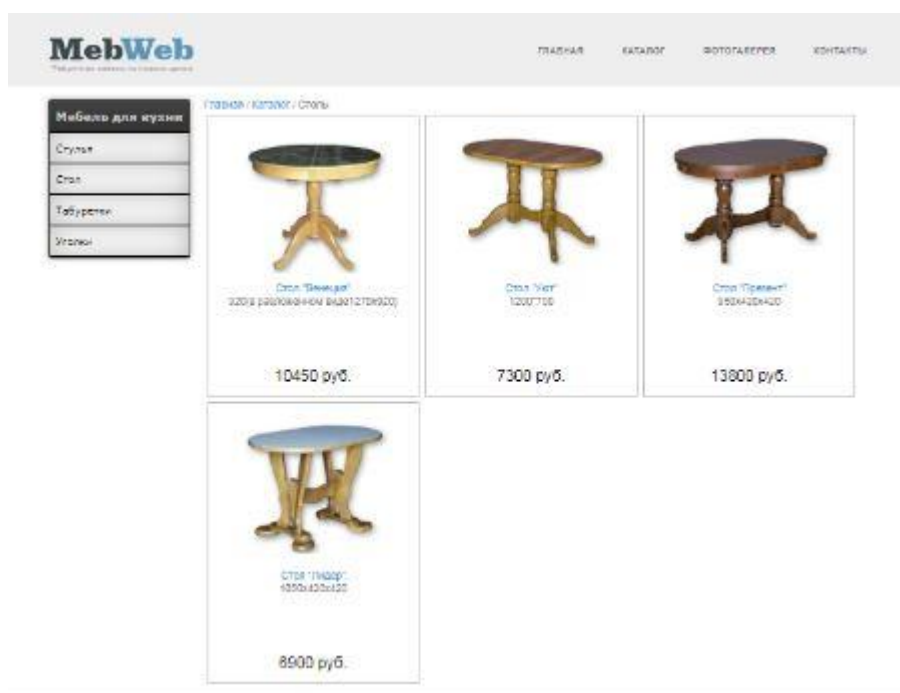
MebWeb

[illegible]

ГЛАВНАЯ КАТАЛОГ ФОТОГАЛЕРЕЯ КОНТАКТЫ

Мебель для кухни

Стулья

Стол

Табуретки

Уголки

Главная / Каталог / Столы

Стол "Венеция"
920(в разложенном виде1270х920)

10450 руб.

Стол "Уют"
1200*700

7300 руб.

Стол "Президент"
950х420х420

13800 руб.

Стол "Лидер"
1050х420х420

8900 руб.